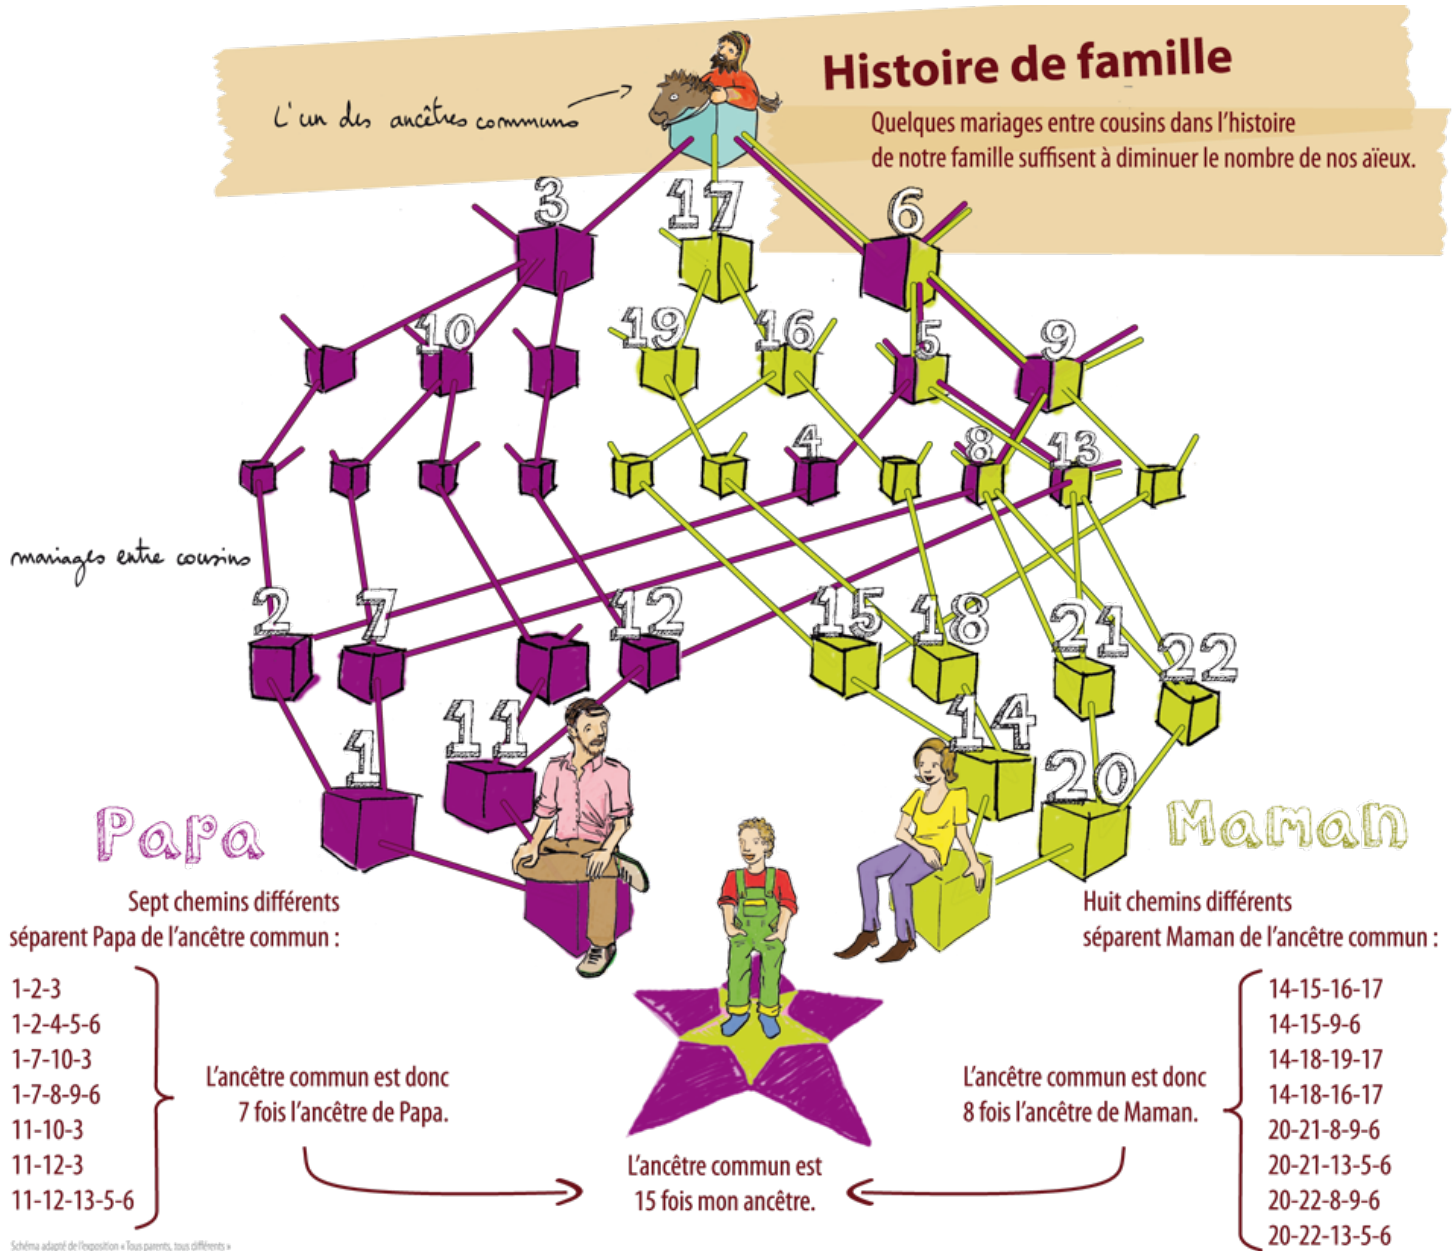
Histoire de famille

Quelques mariages entre cousins dans l'histoire de notre famille suffisent à diminuer le nombre de nos aïeux.

L'un des ancêtres communs

3
17
6
10
19
16
5
9
4
8
13

mariages entre cousins

2
7
12
15
18
21
22
1
11
14
20

Papa

Maman

Sept chemins différents séparent Papa de l'ancêtre commun :

1-2-3
1-2-4-5-6
1-7-10-3
1-7-8-9-6
11-10-3
11-12-3
11-12-13-5-6

L'ancêtre commun est donc 7 fois l'ancêtre de Papa.

Huit chemins différents séparent Maman de l'ancêtre commun :

14-15-16-17
14-15-9-6
14-18-19-17
14-18-16-17
20-21-8-9-6
20-21-13-5-6
20-22-8-9-6
20-22-13-5-6

L'ancêtre commun est donc 8 fois l'ancêtre de Maman.

L'ancêtre commun est 15 fois mon ancêtre.

Schéma adapté de l'exposition « Tous parents, tous différents »